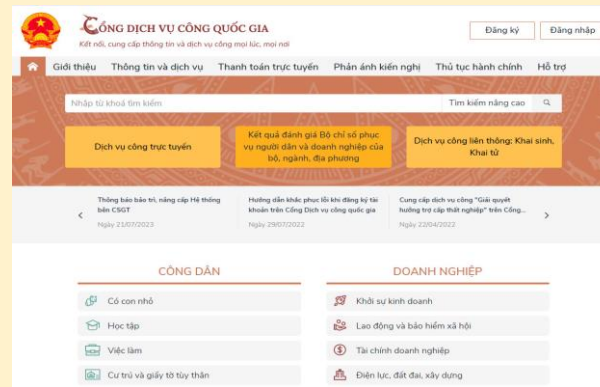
CỔNG DỊCH VỤ CÔNG QUỐC GIA
Kết nối, cung cấp thông tin và dịch vụ công mọi lúc, mọi nơi

Đăng ký
Đăng nhập

Giới thiệu
Thông tin và dịch vụ
Thanh toán trực tuyến
Phản ánh kiến nghị
Thủ tục hành chính
Hỗ trợ

Nhập từ khoá tìm kiếm
Tìm kiếm nâng cao

Dịch vụ công trực tuyến
Kết quả đánh giá Bộ chỉ số phục vụ người dân và doanh nghiệp của bộ, ngành, địa phương
Dịch vụ công liên thông: Khai sinh, Khai tử

Thông báo bảo trì, nâng cấp Hệ thống bên CSGT
Ngày 21/07/2023

Hướng dẫn khắc phục lỗi khi đăng ký tài khoản trên Cổng Dịch vụ công quốc gia
Ngày 29/07/2022

Cung cấp dịch vụ công "Giải quyết hưởng trợ cấp thất nghiệp" trên Cổng...
Ngày 22/04/2022

CÔNG DÂN
Có con nhỏ
Học tập
Việc làm
Cư trú và giấy tờ tùy thân

DOANH NGHIỆP
Khởi sự kinh doanh
Lao động và bảo hiểm xã hội
Tài chính doanh nghiệp
Điện lực, đất đai, xây dựng